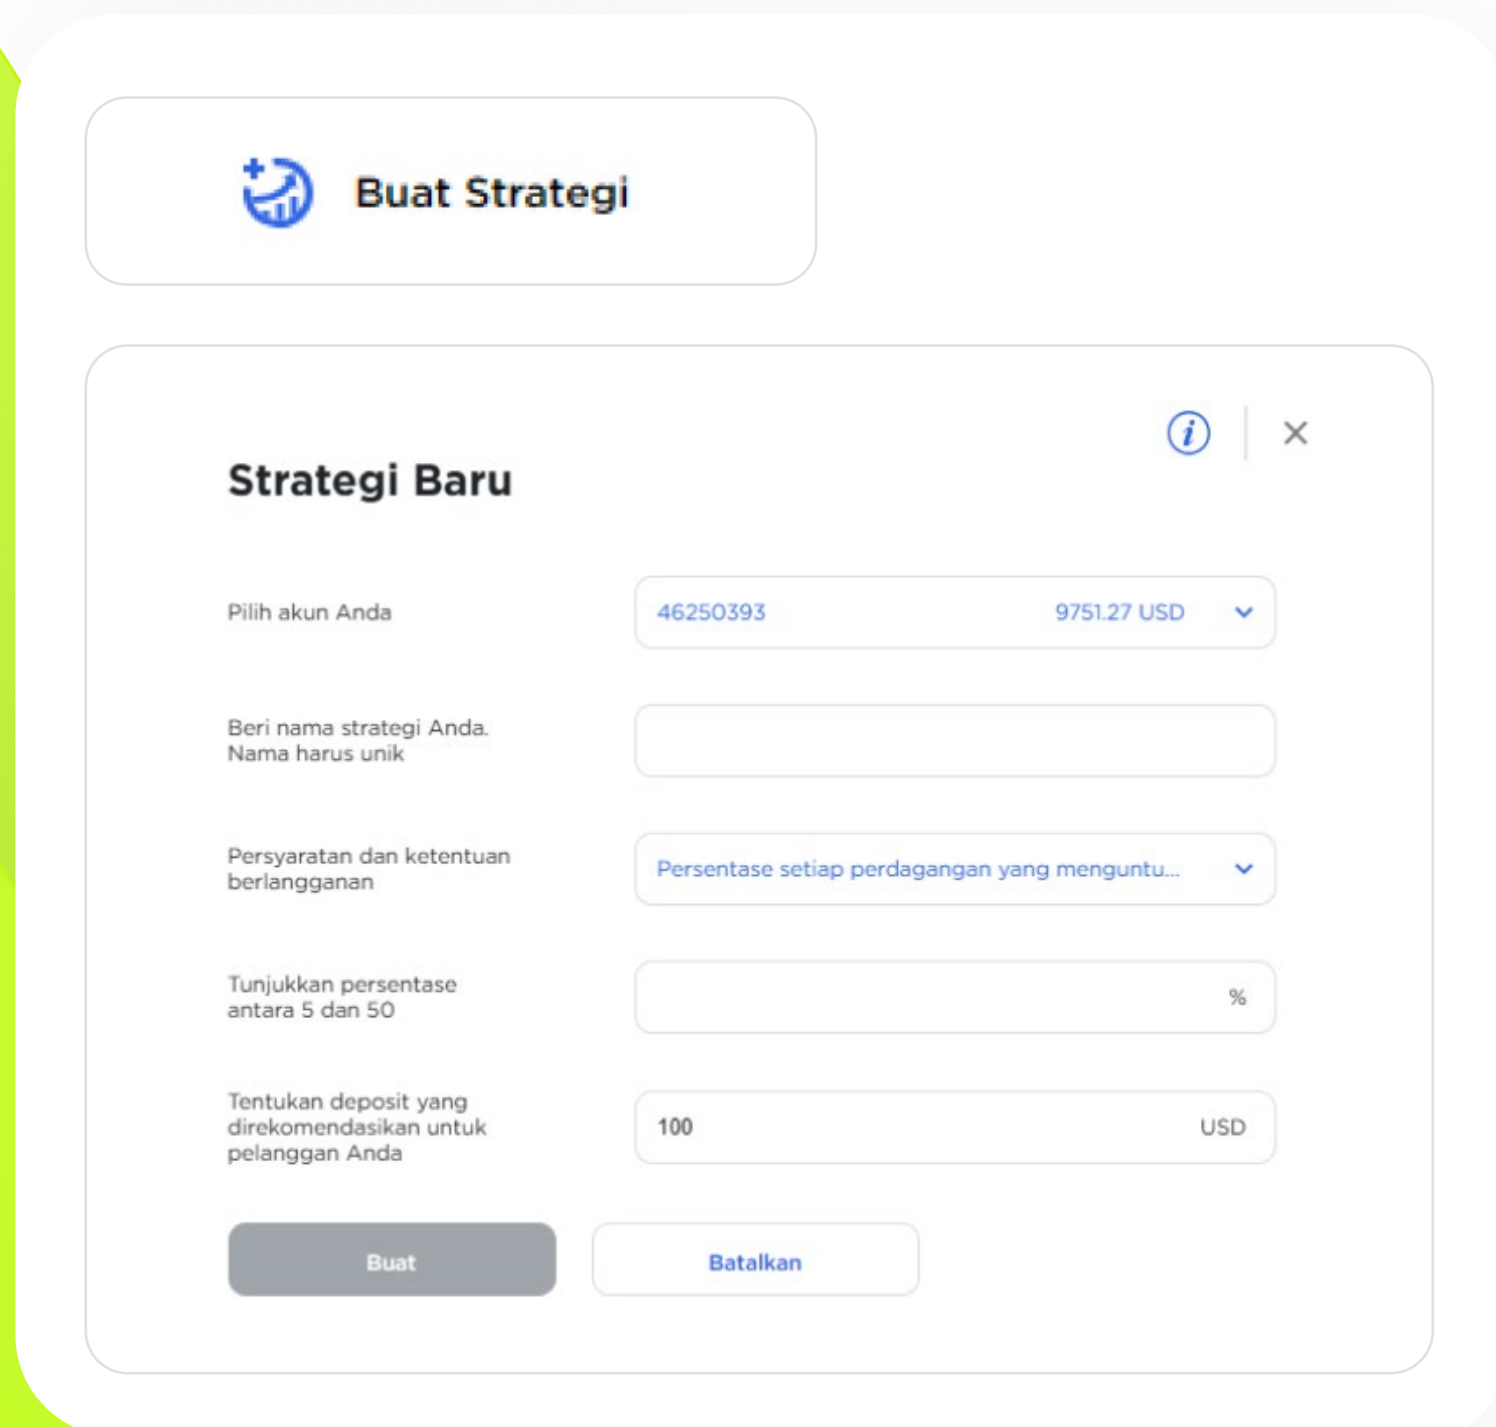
Buat Strategi

Strategi Baru

Pilih akun Anda

46250393 9751.27 USD

Beri nama strategi Anda. Nama harus unik

Persyaratan dan ketentuan berlangganan

Persentase setiap perdagangan yang menguntu...

Tunjukkan persentase antara 5 dan 50

%

Tentukan deposit yang direkomendasikan untuk pelanggan Anda

100 USD

Buat

Batalkan